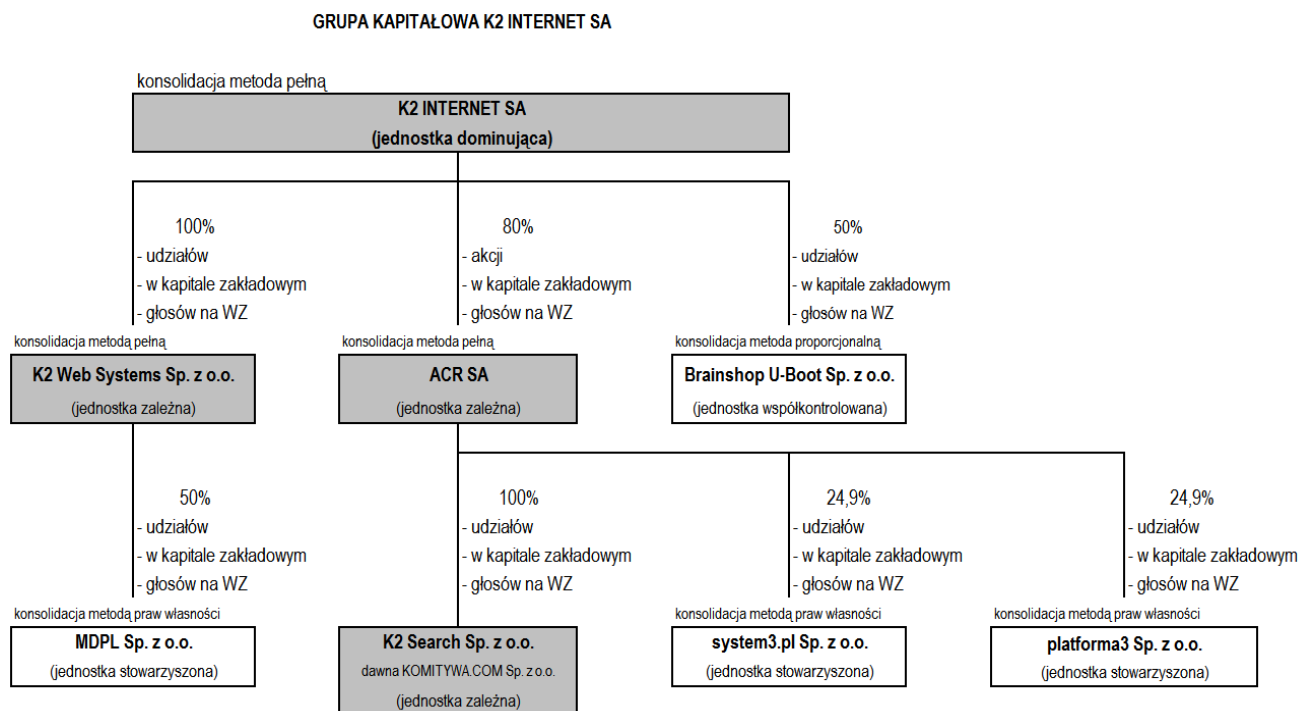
GRUPA KAPITAŁOWA K2 INTERNET SA

konsolidacja metoda pełną

K2 INTERNET SA
(jednostka dominująca)

100%
- udziałów
- w kapitale zakładowym
- głosów na WZ

80%
- akcji
- w kapitale zakładowym
- głosów na WZ

50%
- udziałów
- w kapitale zakładowym
- głosów na WZ

konsolidacja metodą pełną
K2 Web Systems Sp. z o.o.
(jednostka zależna)

konsolidacja metoda pełną
ACR SA
(jednostka zależna)

konsolidacja metodą proporcjonalną
Brainshop U-Boot Sp. z o.o.
(jednostka współkontrolowana)

50%
- udziałów
- w kapitale zakładowym
- głosów na WZ

100%
- udziałów
- w kapitale zakładowym
- głosów na WZ

24,9%
- udziałów
- w kapitale zakładowym
- głosów na WZ

24,9%
- udziałów
- w kapitale zakładowym
- głosów na WZ

konsolidacja metodą praw własności
MDPL Sp. z o.o.
(jednostka stowarzyszona)

K2 Search Sp. z o.o.
dawna KOMITYWA.COM Sp. z o.o.
(jednostka zależna)

konsolidacja metodą praw własności
system3.pl Sp. z o.o.
(jednostka stowarzyszona)

konsolidacja metodą praw własności
platforma3 Sp. z o.o.
(jednostka stowarzyszona)